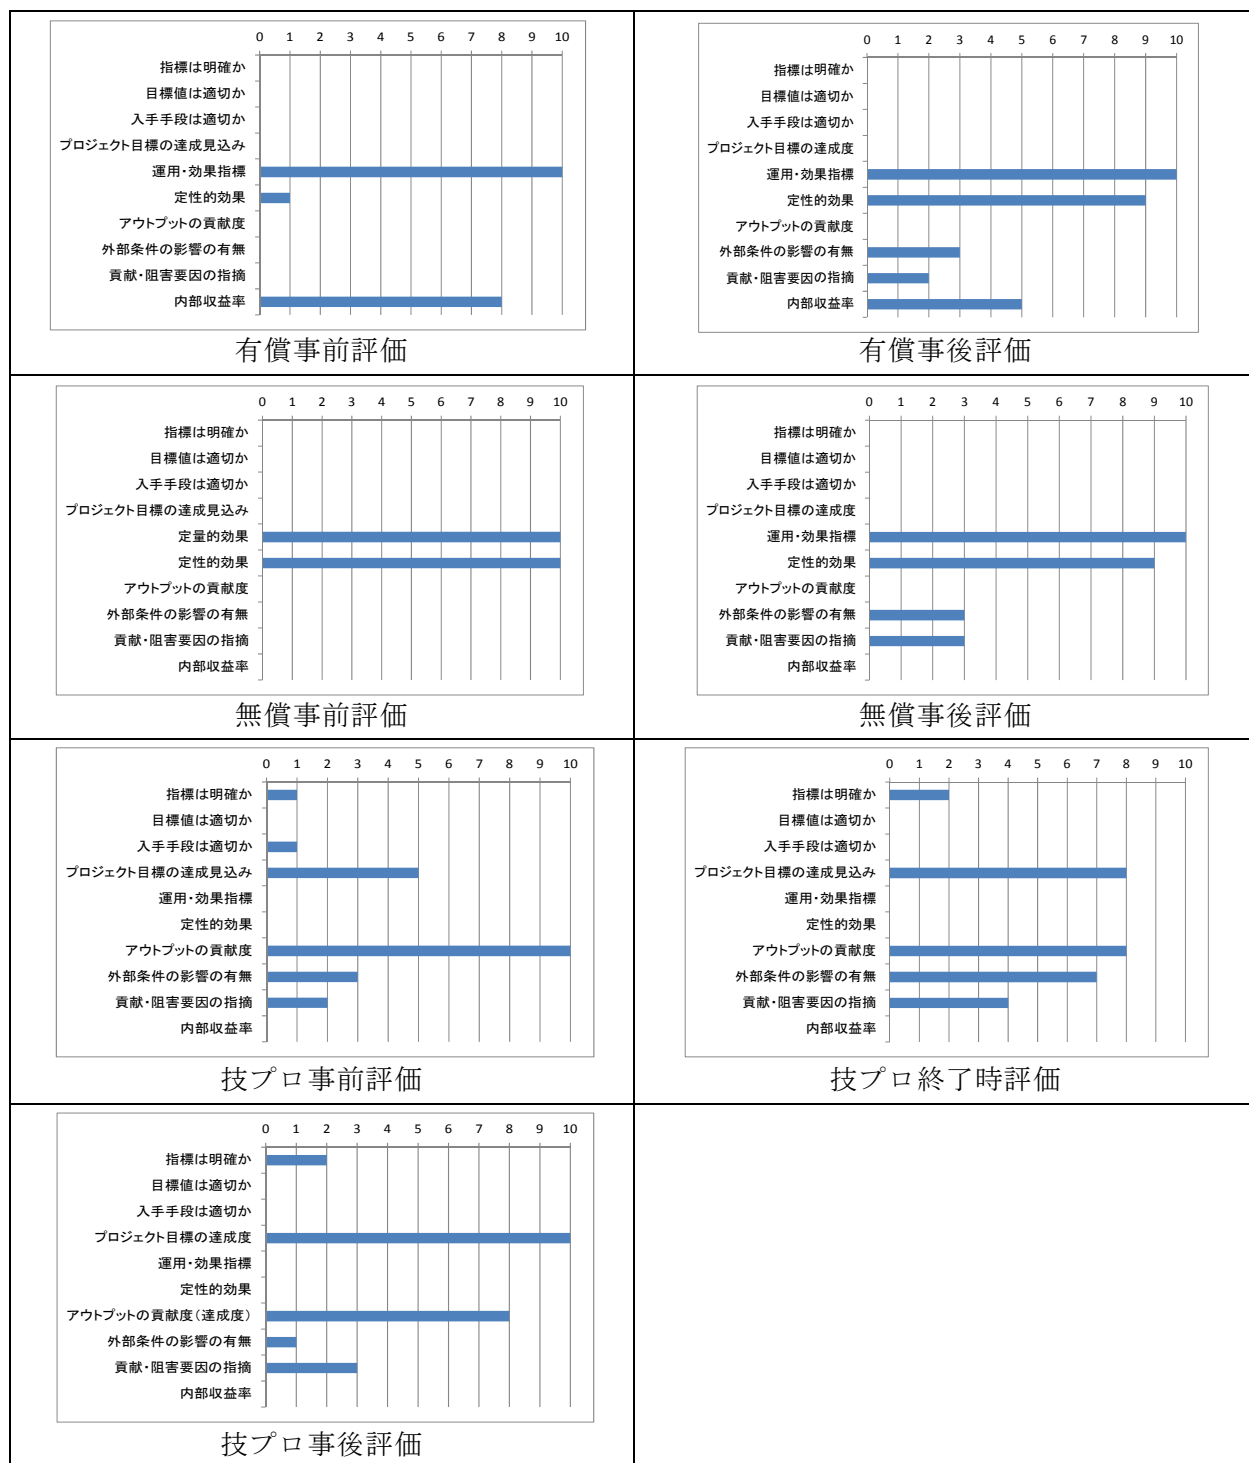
0 1 2 3 4 5 6 7 8 9 10

指標は明確か
目標値は適切か
入手手段は適切か
プロジェクト目標の達成見込み
運用・効果指標
定性的効果
アウトプットの貢献度
外部条件の影響の有無
貢献・阻害要因の指摘
内部収益率

有償事前評価

0 1 2 3 4 5 6 7 8 9 10

指標は明確か
目標値は適切か
入手手段は適切か
プロジェクト目標の達成度
運用・効果指標
定性的効果
アウトプットの貢献度
外部条件の影響の有無
貢献・阻害要因の指摘
内部収益率

有償事後評価

0 1 2 3 4 5 6 7 8 9 10

指標は明確か
目標値は適切か
入手手段は適切か
プロジェクト目標の達成見込み
定量的効果
定性的効果
アウトプットの貢献度
外部条件の影響の有無
貢献・阻害要因の指摘
内部収益率

無償事前評価

0 1 2 3 4 5 6 7 8 9 10

指標は明確か
目標値は適切か
入手手段は適切か
プロジェクト目標の達成度
運用・効果指標
定性的効果
アウトプットの貢献度
外部条件の影響の有無
貢献・阻害要因の指摘
内部収益率

無償事後評価

0 1 2 3 4 5 6 7 8 9 10

指標は明確か
目標値は適切か
入手手段は適切か
プロジェクト目標の達成見込み
運用・効果指標
定性的効果
アウトプットの貢献度
外部条件の影響の有無
貢献・阻害要因の指摘
内部収益率

技プロ事前評価

0 1 2 3 4 5 6 7 8 9 10

指標は明確か
目標値は適切か
入手手段は適切か
プロジェクト目標の達成見込み
運用・効果指標
定性的効果
アウトプットの貢献度
外部条件の影響の有無
貢献・阻害要因の指摘
内部収益率

技プロ終了時評価

0 1 2 3 4 5 6 7 8 9 10

指標は明確か
目標値は適切か
入手手段は適切か
プロジェクト目標の達成度
運用・効果指標
定性的効果
アウトプットの貢献度（達成度）
外部条件の影響の有無
貢献・阻害要因の指摘
内部収益率

技プロ事後評価